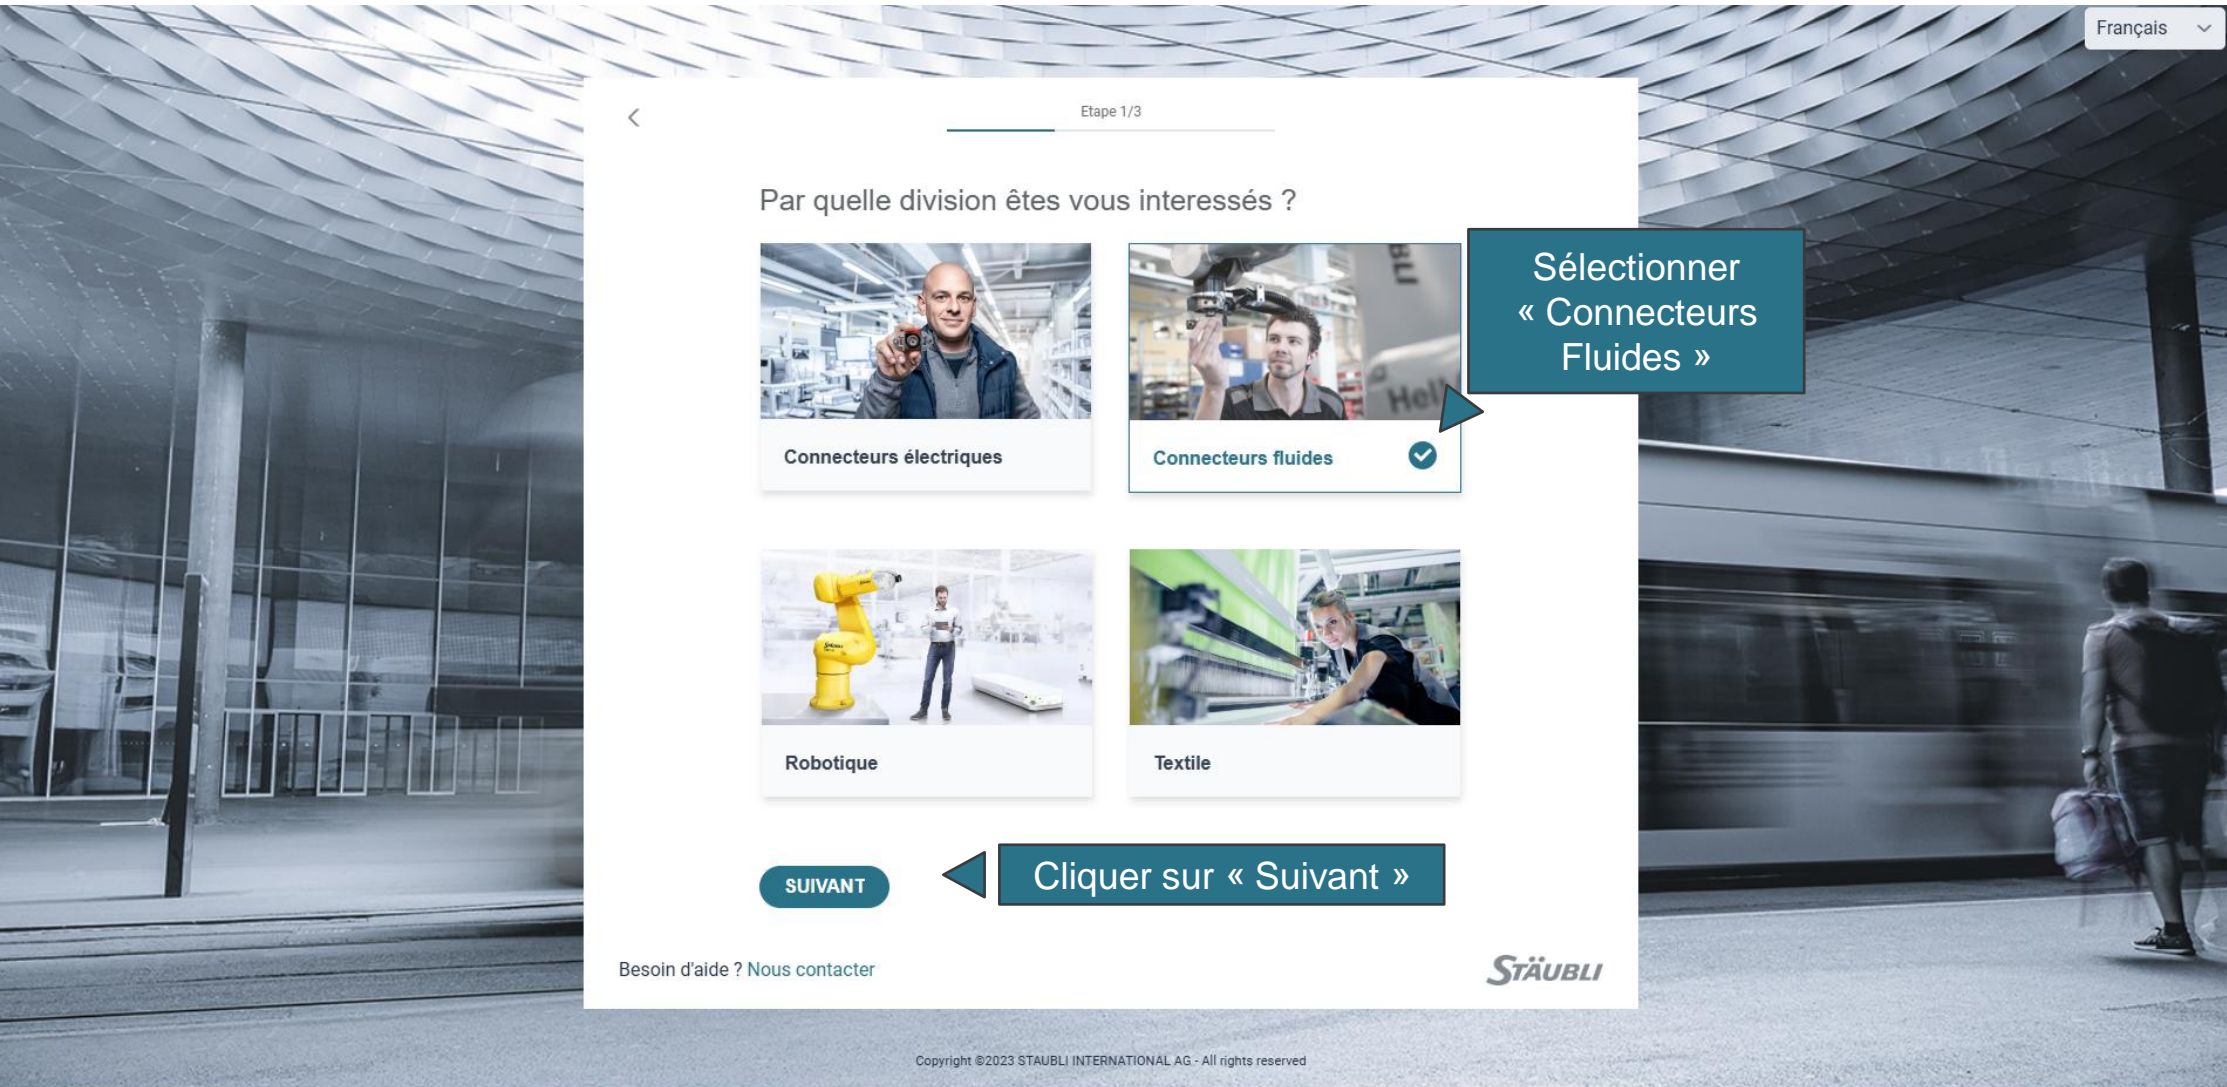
Français

Etape 1/3

Par quelle division êtes vous interessés ?

Sélectionner « Connecteurs Fluides »

Connecteurs électriques

Connecteurs fluides

Robotique

Textile

SUIVANT

Cliquer sur « Suivant »

Besoin d'aide ? Nous contacter

STÄUBLI

Copyright ©2023 STAUBLI INTERNATIONAL AG - All rights reserved